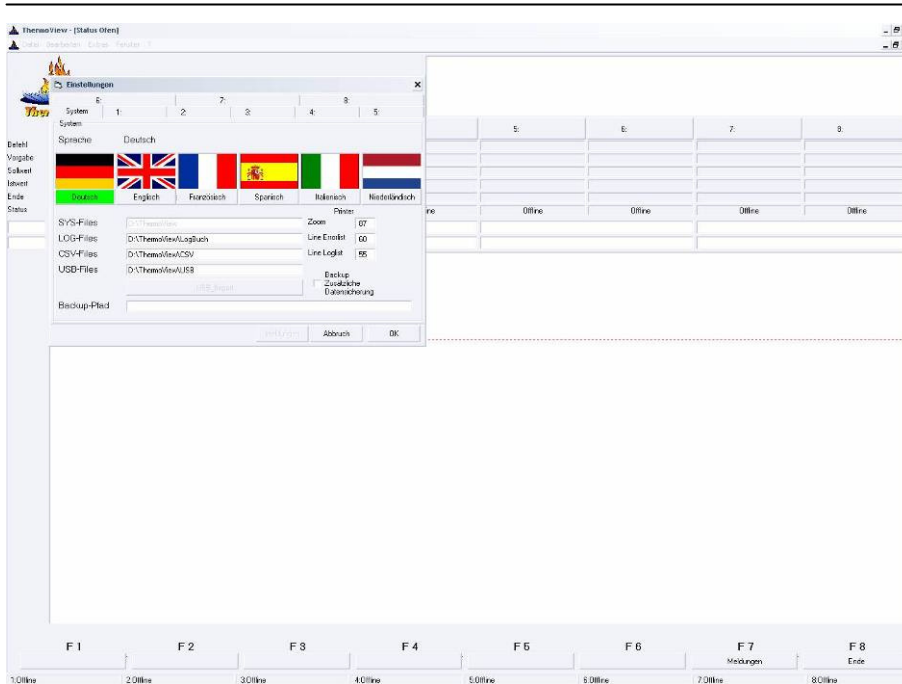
ThermoView - [Status Ofen]

Datei Bearbeiten Extras Fenster ?

Einstellungen

6: 7: 8:

System 1: 2: 3: 4: 5:

System

Sprache Deutsch

Deutsch Englisch Französisch Spanisch Italienisch Niederländisch

SYS-Files D:\ThermoView

LOG-Files D:\ThermoView\LogBuch

CSV-Files D:\ThermoView\CSV

USB-Files D:\ThermoView\USB

USB_Import

Printer

Zoom 07

Line Errorlist 60

Line Loglist 55

Backup

Zusätzliche Datensicherung

Backup-Pfad

Übernehmen Abbruch OK

Befehl
Vorgabe
Sollwert
Istwert
Ende
Status

5: 6: 7: 8:

line Offline Offline Offline Offline

F1 F2 F3 F4 F5 F6 F7 F8

Meldungen Ende

1:Offline 2:Offline 3:Offline 4:Offline 5:Offline 6:Offline 7:Offline 8:Offline